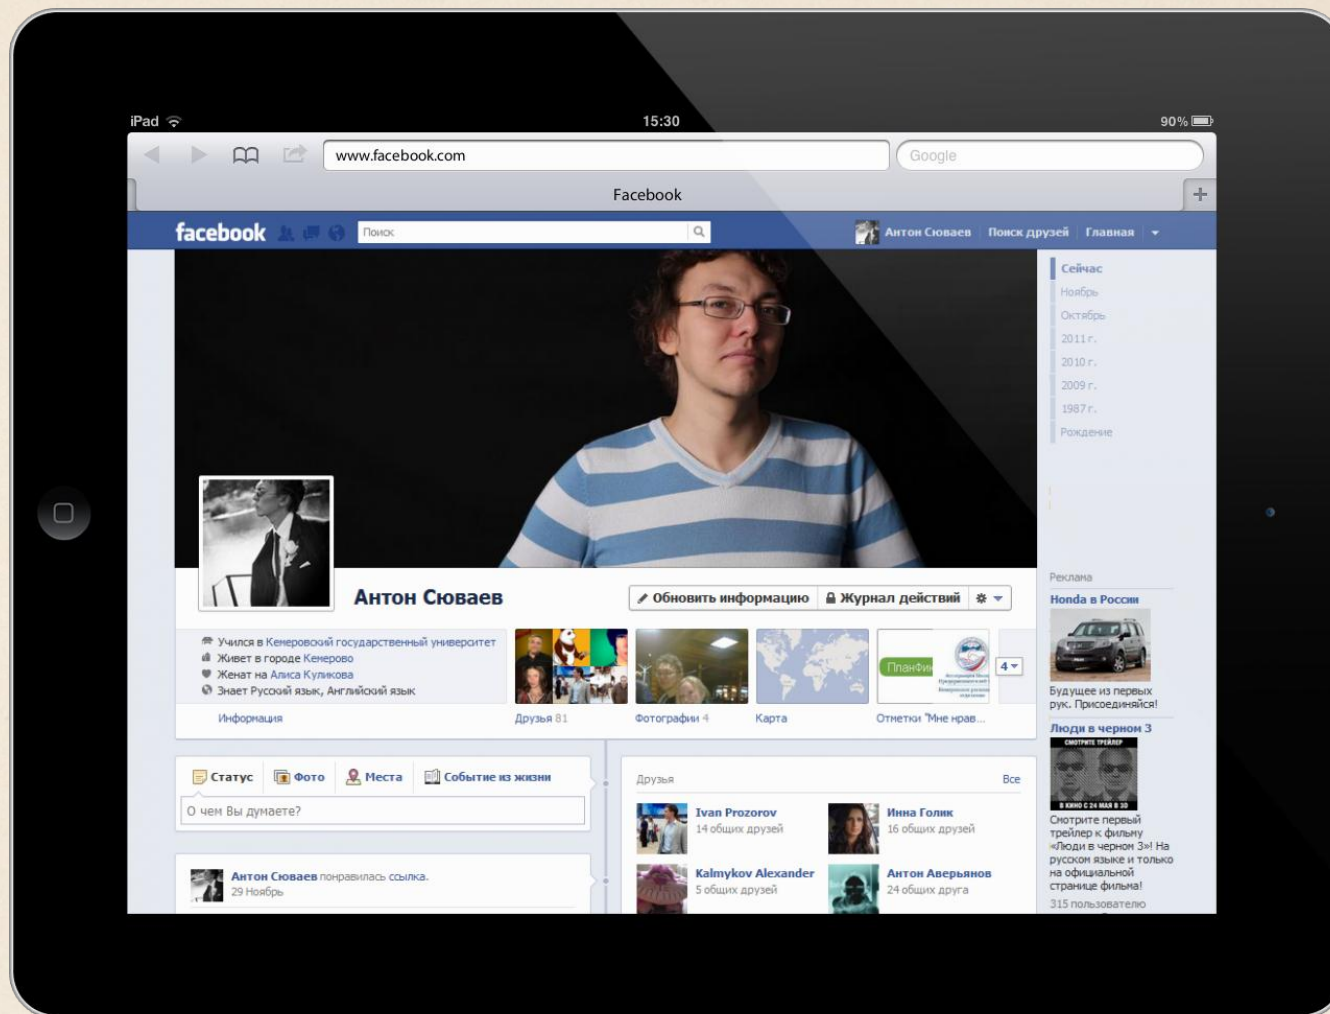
iPad 15:30 90%

www.facebook.com
Google

Facebook

facebook
Поиск
Антон Сюваев Поиск друзей Главная

Сейчас
Ноябрь
Октябрь
2011 г.
2010 г.
2009 г.
1987 г.
Рождение

Антон Сюваев
Обновить информацию
Журнал действий

Учился в Кемеровский государственный университет
Живет в городе Кемерово
Женат на Алиса Куликова
Знает Русский язык, Английский язык
Информация

Друзья 81
Фотографии 4
Карта
ПланФи
4
Отметки "Мне нрав...

Реклама
Honda в России
Будущее из первых рук. Присоединяйся!
Люди в черном 3
СМОТРИТЕ ТРЕЙЛЕР
В КИНО С 24 МАЯ В 3D
Смотрите первый трейлер к фильму «Люди в черном 3»! На русском языке и только на официальной странице фильма!
315 пользователю

Статус
Фото
Места
Событие из жизни
О чем Вы думаете?

Антон Сюваев понравилась ссылка.
29 Ноябрь

Друзья
Все
Ivan Prozorov
14 общих друзей
Инна Голик
16 общих друзей
Kalmykov Alexander
5 общих друзей
Антон Аверьянов
24 общих друга